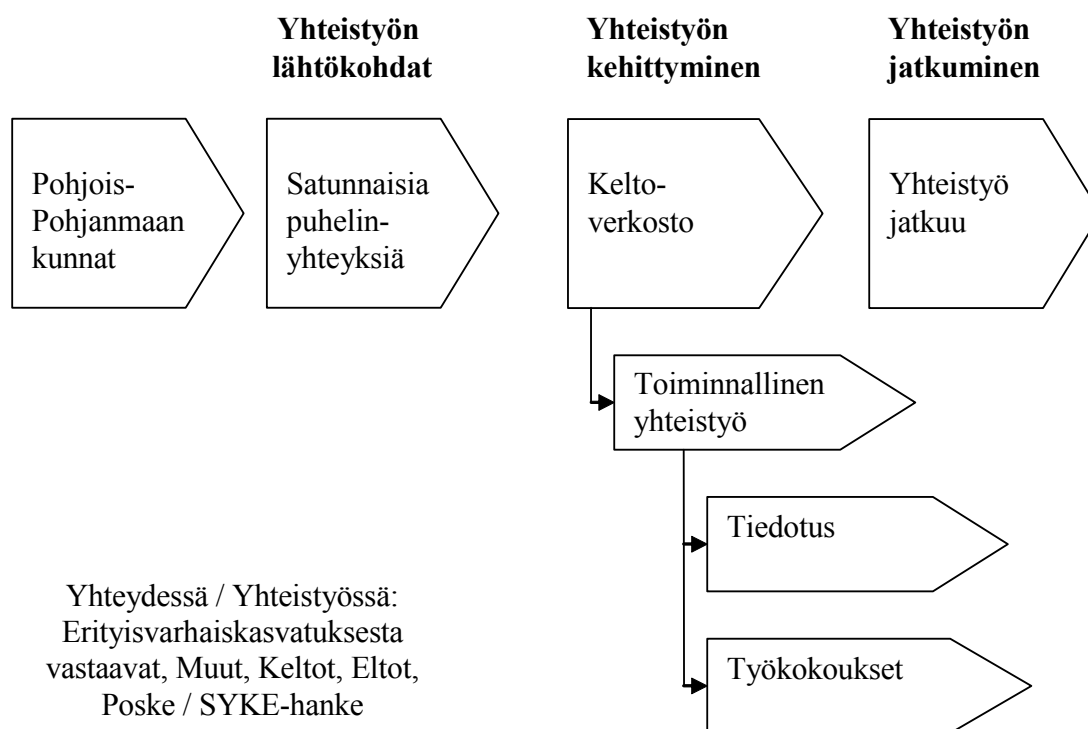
Yhteistyön lähtökohdat

Yhteistyön kehittyminen

Yhteistyön jatkuminen

Pohjois-Pohjanmaan kunnat

Satunnaisia puhelinyhteyksiä

Kelto-verkosto

Yhteistyö jatkuu

Toiminnallinen yhteistyö

Tiedotus

Työkokoukset

Yhteydessä / Yhteistyössä: Erityisvarhaiskasvatuksesta vastaavat, Muut, Keltot, Eltot, Poske / SYKE-hanke